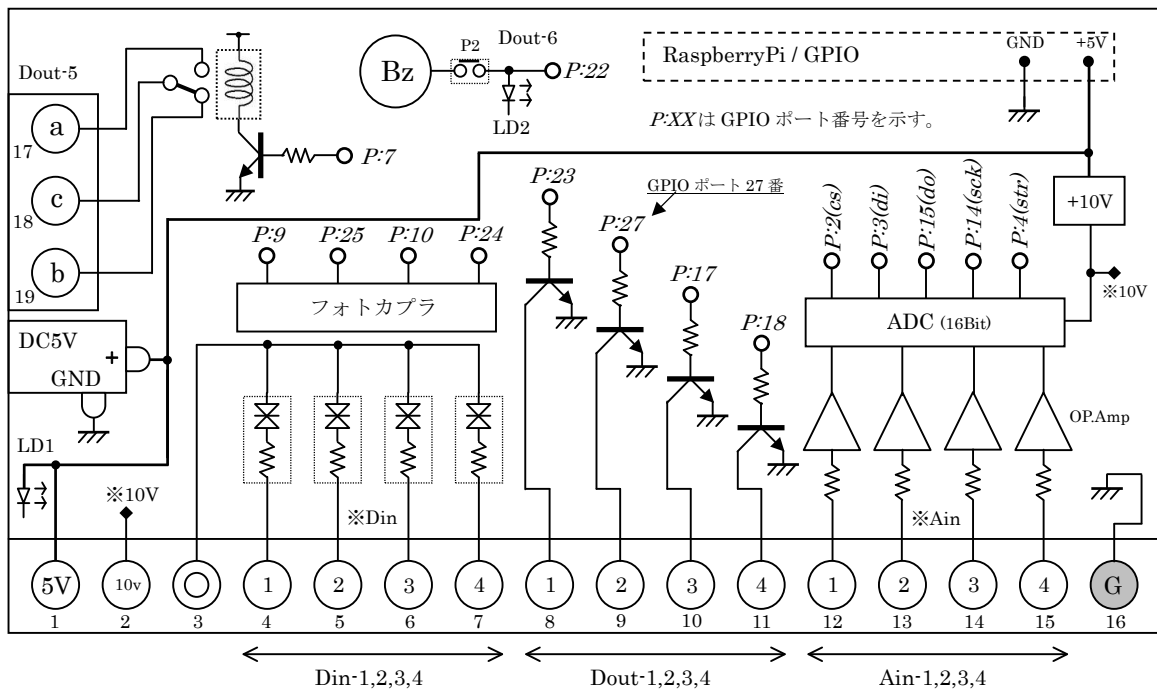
Dout-5
a
17
c
18
b
19
P:7
Bz
P2
Dout-6
P:22
LD2
RaspberryPi / GPIO
GND
+5V
P:XX は GPIO ポート番号を示す。
P:23
GPIO ポート 27 番
P:27
P:17
P:18
P:2(cs)
P:3(di)
P:15(do)
P:14(sck)
P:4(str)
+10V
※10V
P:9
P:25
P:10
P:24
フォトカプラ
ADC (16Bit)
DC5V
+
GND
OP.Amp
LD1
※10V
※Din
※Ain
5V
1
10v
2
3
1
4
2
5
3
6
4
7
1
8
2
9
3
10
4
11
1
12
2
13
3
14
4
15
G
16
Din-1,2,3,4
Dout-1,2,3,4
Ain-1,2,3,4